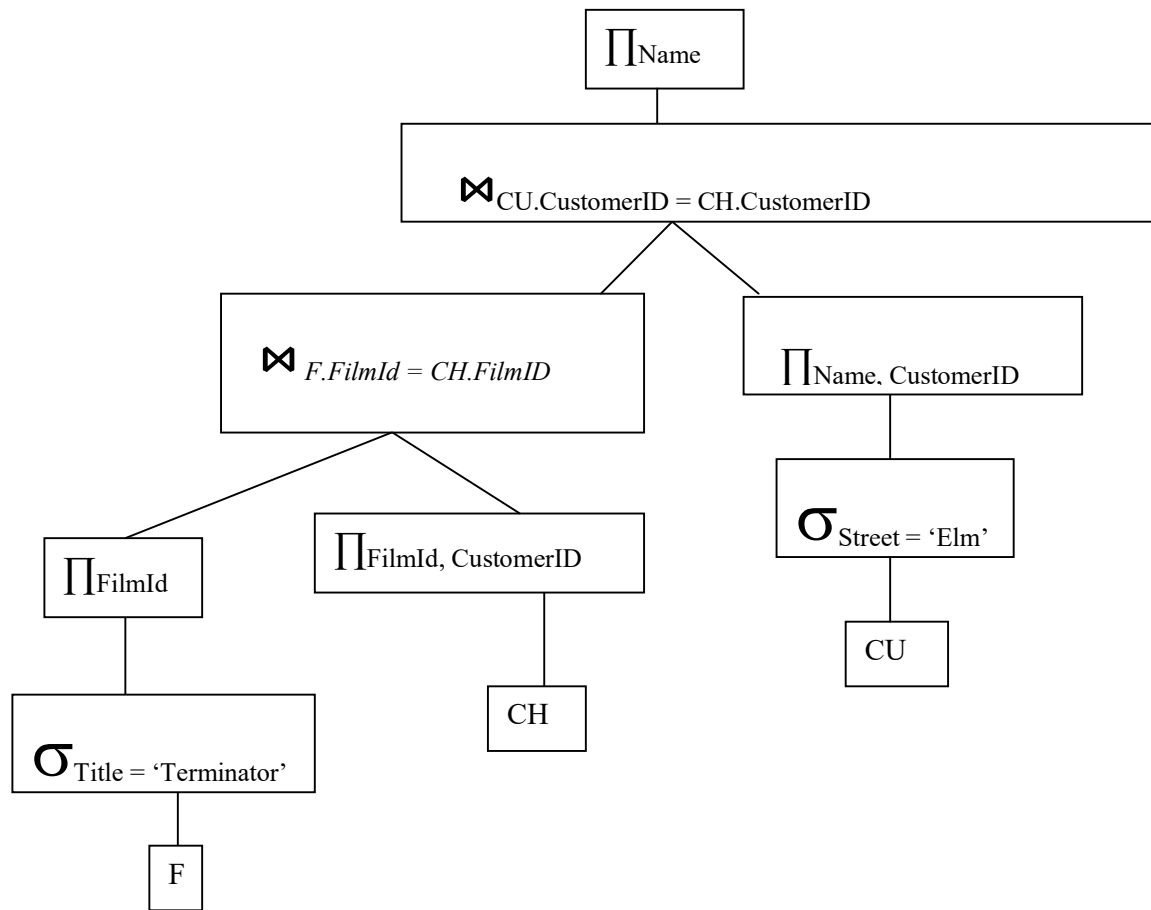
$\prod_{Name}$

$\bowtie_{CU.CustomerID = CH.CustomerID}$

$\bowtie_{F.FilmId = CH.FilmID}$

$\prod_{Name, CustomerID}$

$\sigma_{Street = 'Elm'}$

CU

$\prod_{FilmId}$

$\prod_{FilmId, CustomerID}$

CH

$\sigma_{Title = 'Terminator'}$

F